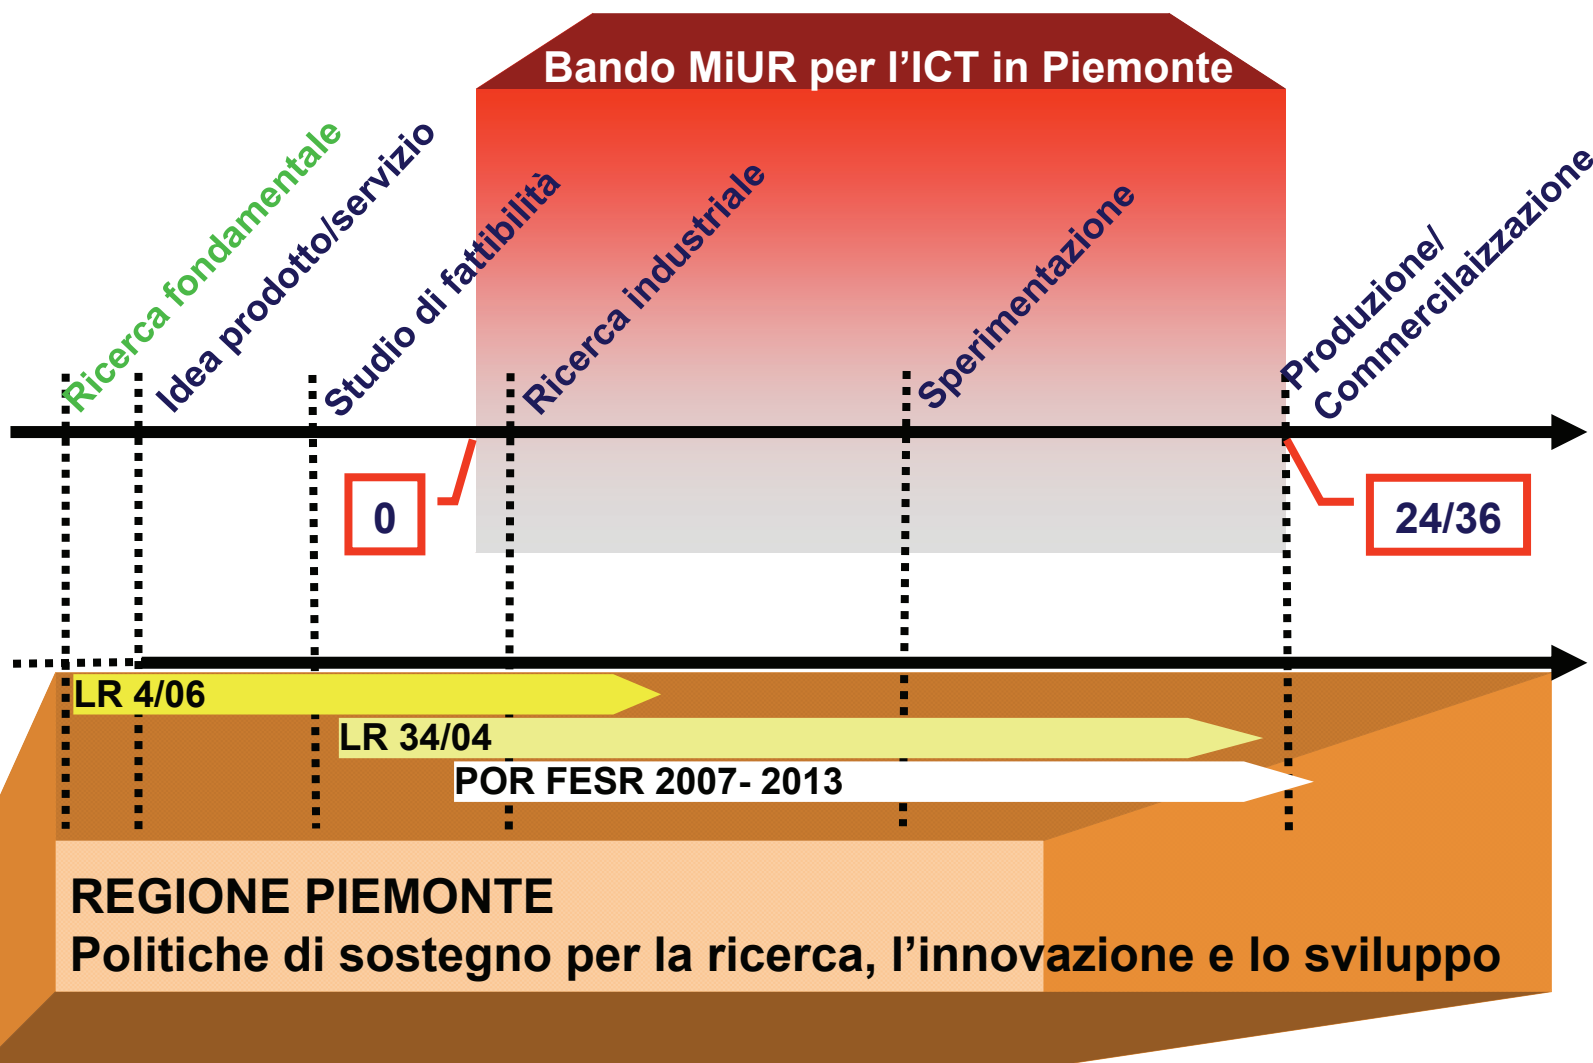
Bando MiUR per l’ICT in Piemonte

Ricerca fondamentale
Idea prodotto/servizio
Studio di fattibilità
Ricerca industriale
Sperimentazione
Produzione/ Commercilaizzazione

0
24/36

LR 4/06
LR 34/04
POR FESR 2007- 2013

REGIONE PIEMONTE
Politiche di sostegno per la ricerca, l’innovazione e lo sviluppo